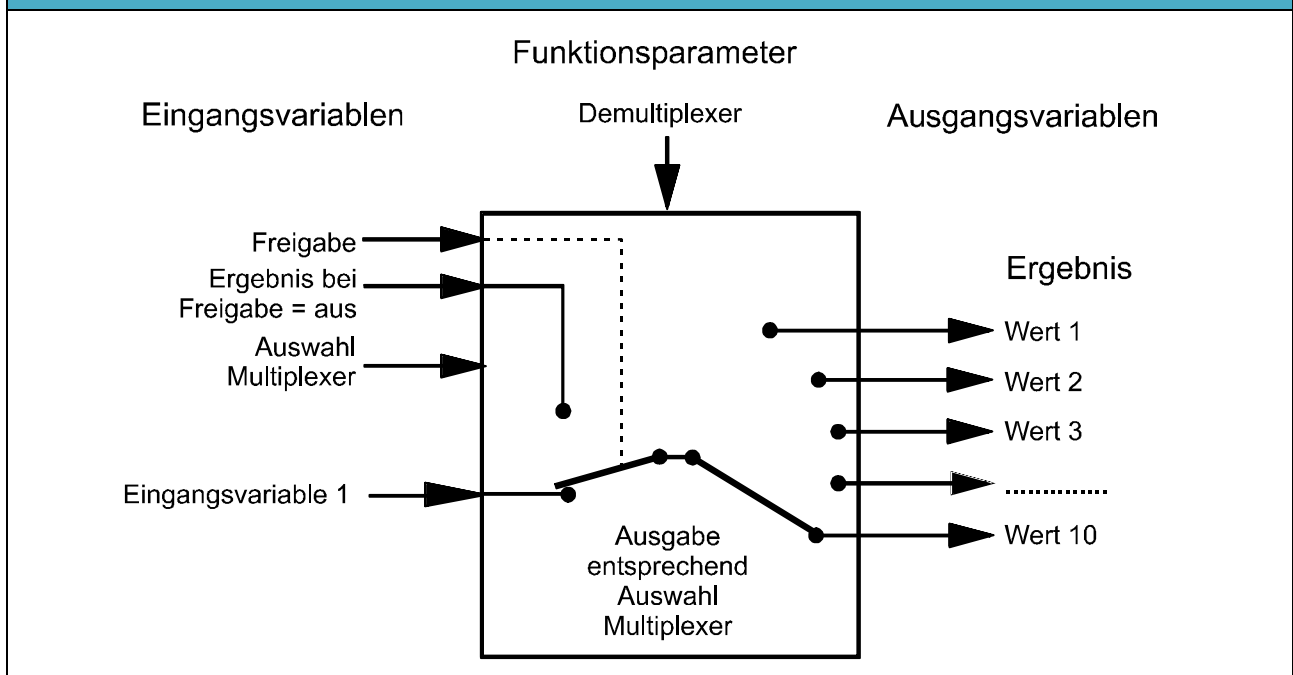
Funktionsparameter

Eingangsvariablen

Demultiplexer

Ausgangsvariablen

Freigabe

Ergebnis bei Freigabe = aus

Auswahl Multiplexer

Eingangsvariable 1

Ergebnis

Wert 1

Wert 2

Wert 3

............

Wert 10

Ausgabe entsprechend Auswahl Multiplexer